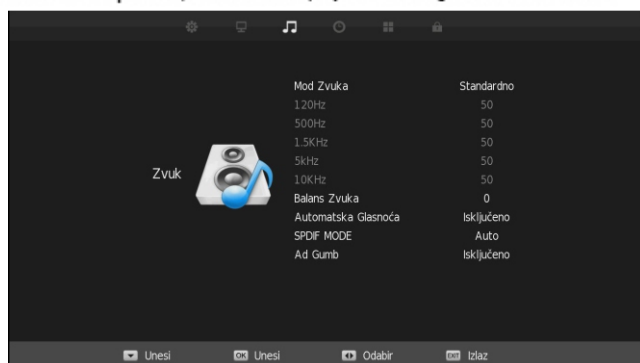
Zvuk

| | |
|---|---|
| Mod Zvuka | Standardno |
| 120Hz | 50 |
| 500Hz | 50 |
| 1.5KHz | 50 |
| 5kHz | 50 |
| 10KHz | 50 |
| Balans Zvuka | 0 |
| Automatska Glasnoća | Isključeno |
| SPDIF MODE | Auto |
| Ad Gumb | Isključeno |

Unesi OK Unesi Odabir EXIT Izlaz